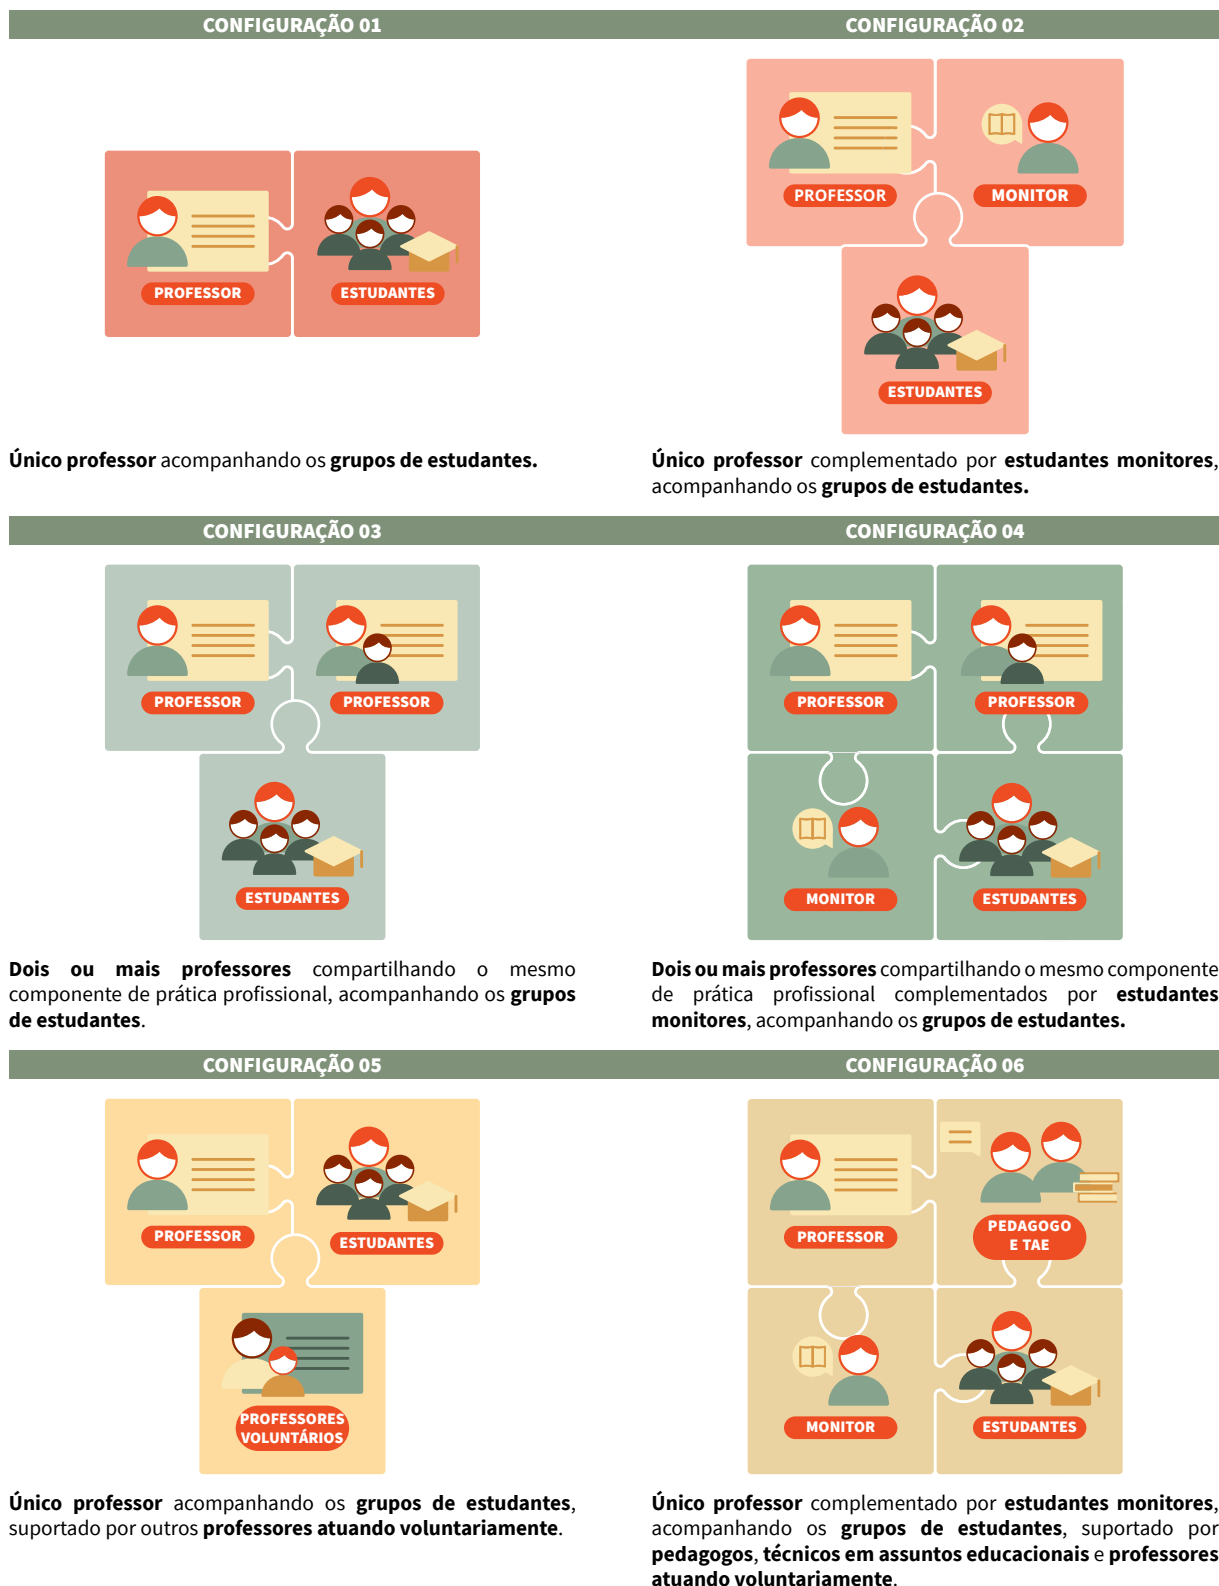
CONFIGURAÇÃO 01

PROFESSOR

ESTUDANTES

**Único professor** acompanhando os **grupos de estudantes.**

CONFIGURAÇÃO 02

PROFESSOR

MONITOR

ESTUDANTES

**Único professor** complementado por **estudantes monitores**, acompanhando os **grupos de estudantes.**

CONFIGURAÇÃO 03

PROFESSOR

PROFESSOR

ESTUDANTES

**Dois ou mais professores** compartilhando o mesmo componente de prática profissional, acompanhando os **grupos de estudantes**.

CONFIGURAÇÃO 04

PROFESSOR

PROFESSOR

MONITOR

ESTUDANTES

**Dois ou mais professores** compartilhando o mesmo componente de prática profissional complementados por **estudantes monitores**, acompanhando os **grupos de estudantes.**

CONFIGURAÇÃO 05

PROFESSOR

ESTUDANTES

PROFESSORES VOLUNTÁRIOS

**Único professor** acompanhando os **grupos de estudantes**, suportado por outros **professores atuando voluntariamente**.

CONFIGURAÇÃO 06

PROFESSOR

PEDAGOGO E TAE

MONITOR

ESTUDANTES

**Único professor** complementado por **estudantes monitores**, acompanhando os **grupos de estudantes**, suportado por **pedagogos, técnicos em assuntos educacionais** e **professores atuando voluntariamente**.